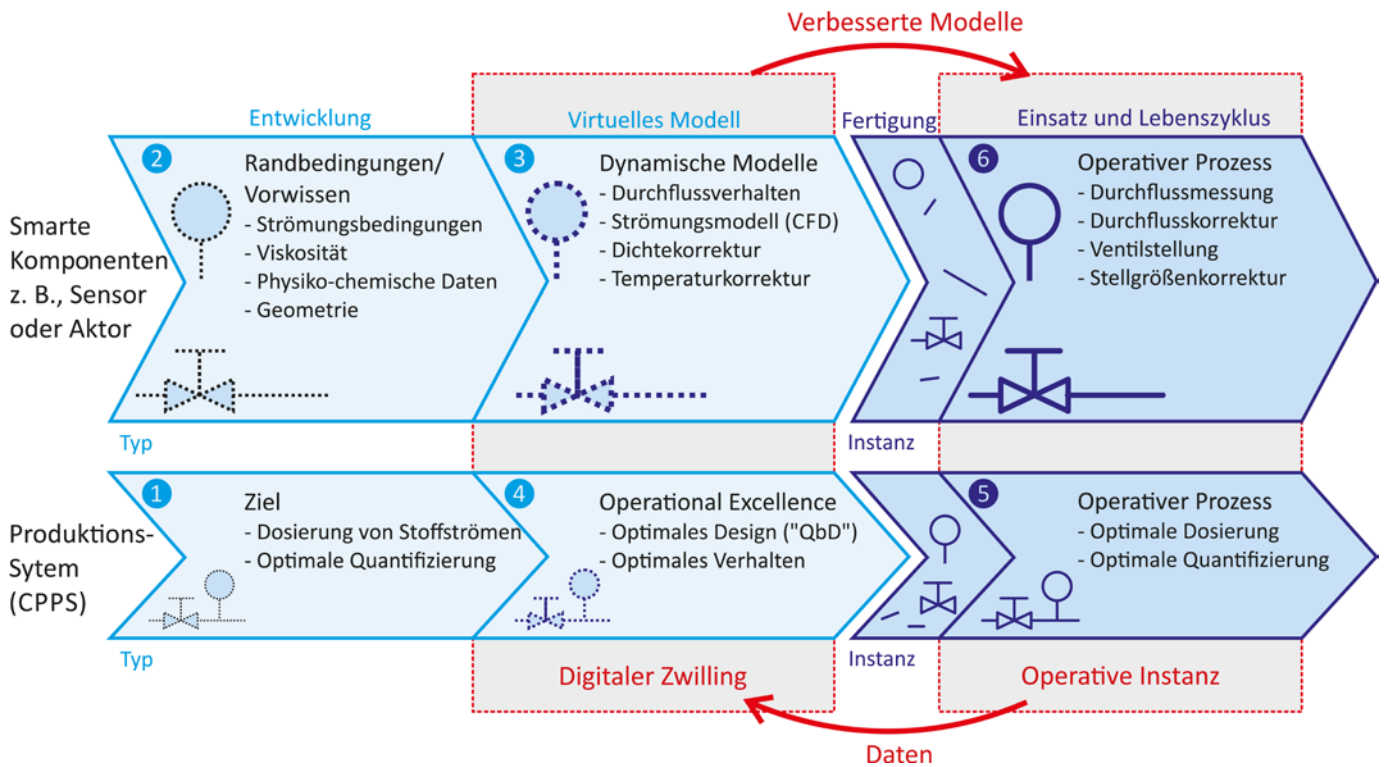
Verbesserte Modelle

Entwicklung

Virtuelles Modell

Fertigung

Einsatz und Lebenszyklus

Smarte Komponenten z. B., Sensor oder Aktor

2 Randbedingungen/ Vorwissen
- Strömungsbedingungen
- Viskosität
- Physiko-chemische Daten
- Geometrie

3 Dynamische Modelle
- Durchflussverhalten
- Strömungsmodell (CFD)
- Dichtekorrektur
- Temperaturkorrektur

6 Operativer Prozess
- Durchflussmessung
- Durchflusskorrektur
- Ventilstellung
- Stellgrößenkorrektur

Typ

Instanz

Produktions-Sytem (CPPS)

1 Ziel
- Dosierung von Stoffströmen
- Optimale Quantifizierung

4 Operational Excellence
- Optimales Design ("QbD")
- Optimales Verhalten

5 Operativer Prozess
- Optimale Dosierung
- Optimale Quantifizierung

Typ

Instanz

Digitaler Zwilling

Operative Instanz

Daten